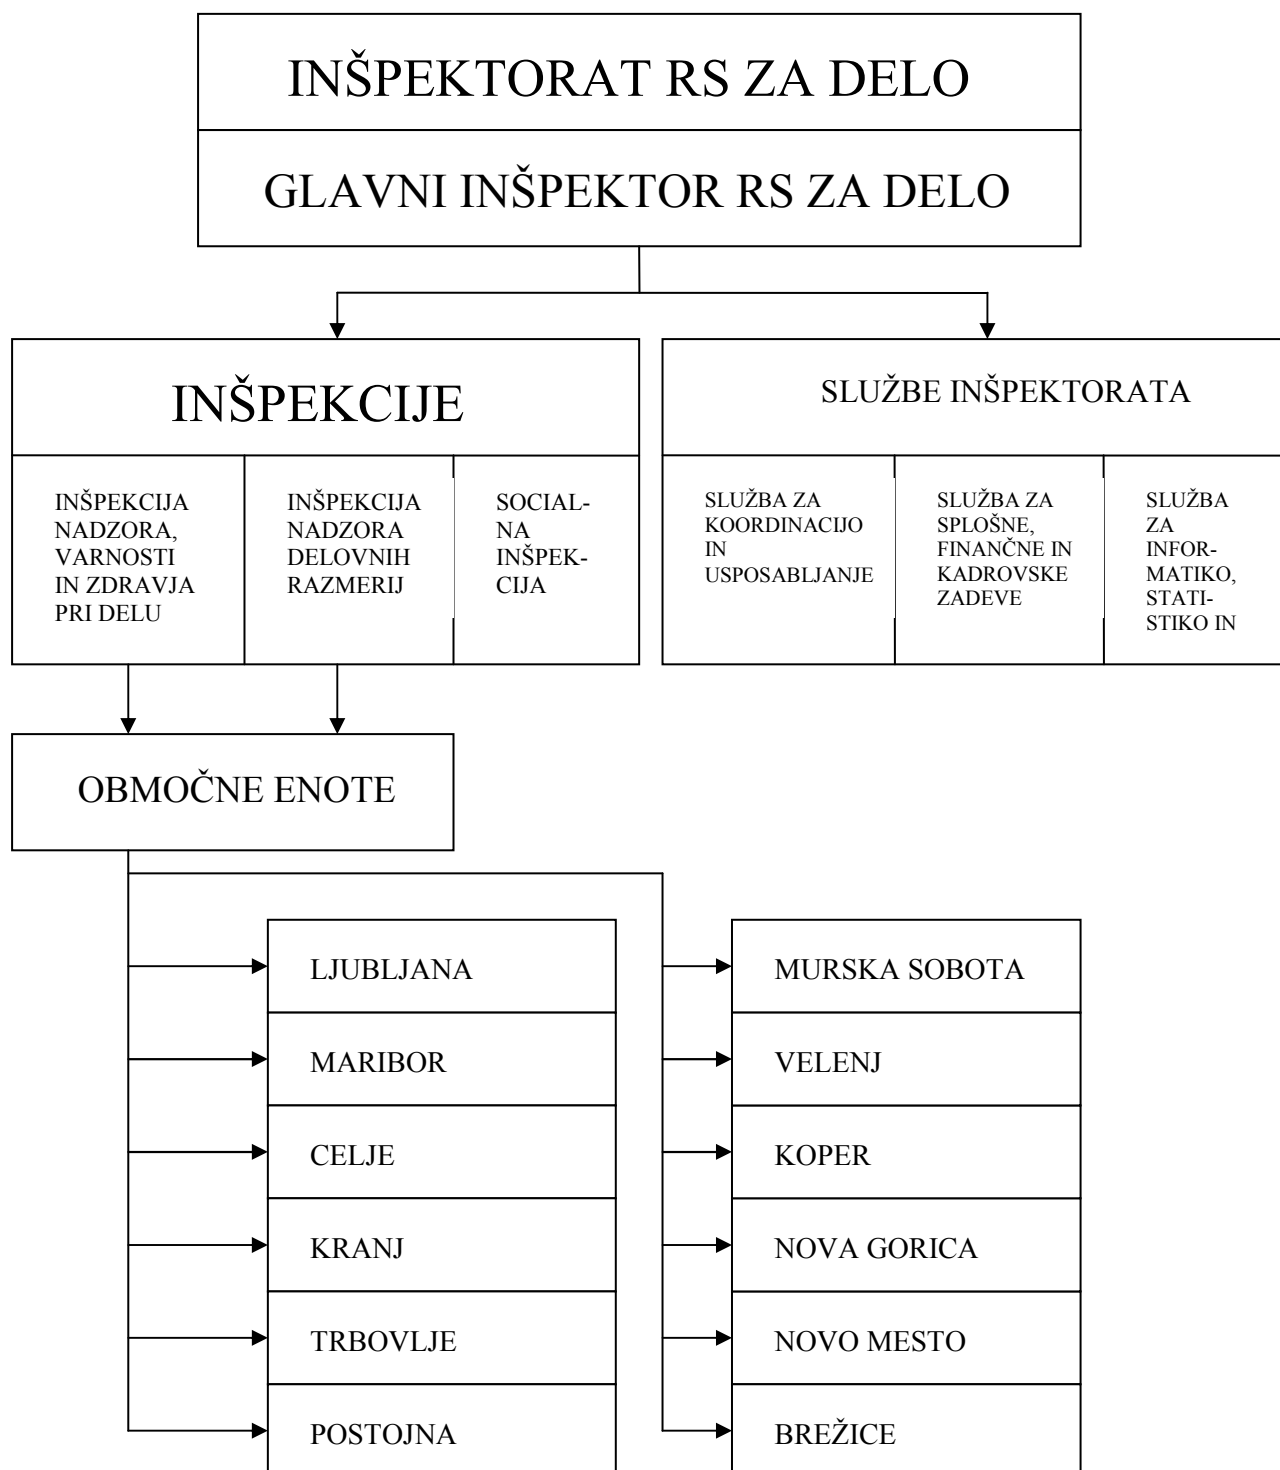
INŠPEKTORAT RS ZA DELO

GLAVNI INŠPEKTOR RS ZA DELO

INŠPEKCIJE

INŠPEKCIJA NADZORA, VARNOSTI IN ZDRAVJA PRI DELU

INŠPEKCIJA NADZORA DELOVNIH RAZMERIJ

SOCIALNA INŠPEKCIJA

SLUŽBE INŠPEKTORATA

SLUŽBA ZA KOORDINACIJO IN USPOSABLJANJE

SLUŽBA ZA SPLOŠNE, FINANČNE IN KADROVSKE ZADEVE

SLUŽBA ZA INFORMATIKO, STATISTIKO IN

OBMOČNE ENOTE

LJUBLJANA

MARIBOR

CELJE

KRANJ

TRBOVLJE

POSTOJNA

MURSKA SOBOTA

VELENJ

KOPER

NOVA GORICA

NOVO MESTO

BREŽICE